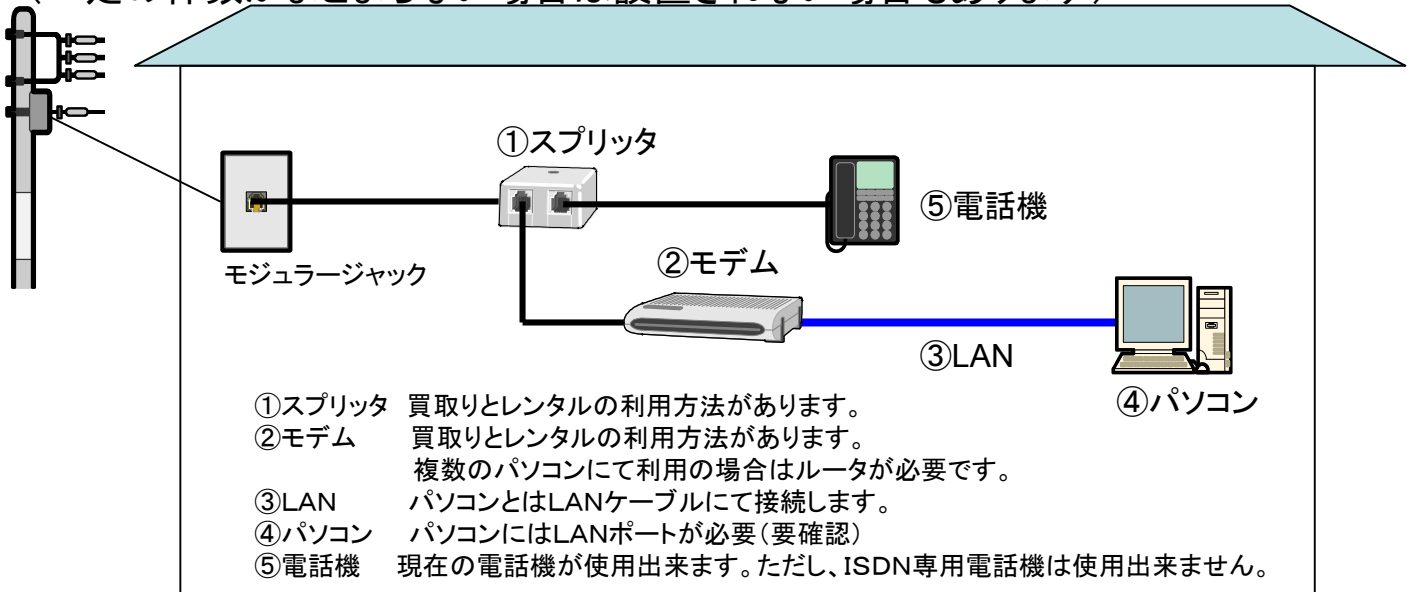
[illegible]

①スプリッタ

⑤電話機

モジュラージャック

②モデム

③LAN

④パソコン

①スプリッタ　買取りとレンタルの利用方法があります。
②モデム　買取りとレンタルの利用方法があります。
複数のパソコンにて利用の場合はルータが必要です。
③LAN　パソコンとはLANケーブルにて接続します。
④パソコン　パソコンにはLANポートが必要（要確認）
⑤電話機　現在の電話機が使用出来ます。ただし、ISDN専用電話機は使用出来ません。